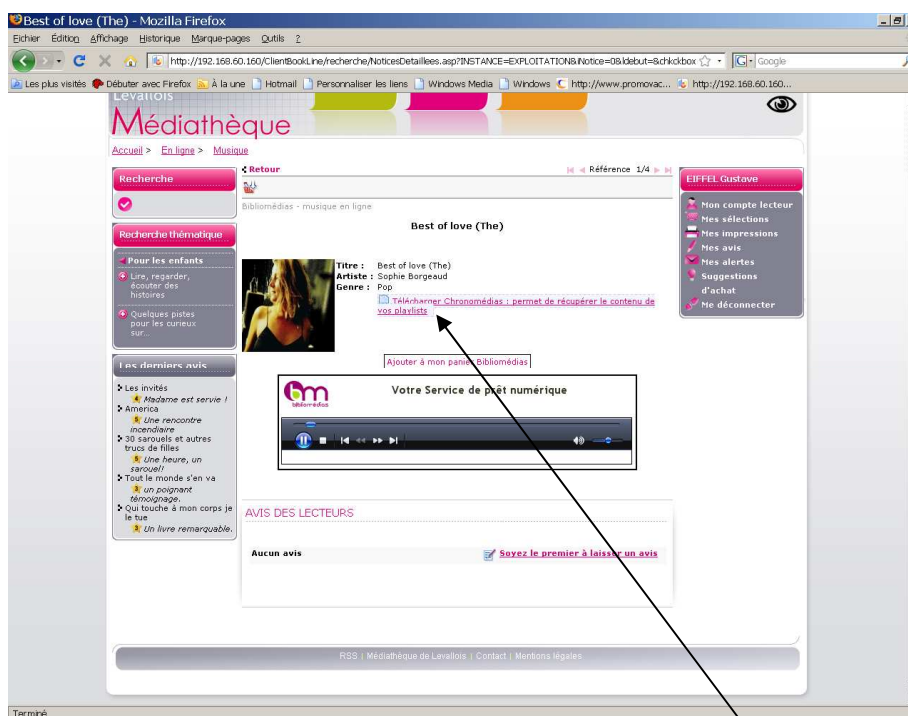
Best of love (The) - Mozilla Firefox

Fichier Édition Affichage Historique Marque-pages Outils ?

http://192.168.60.160/ClientBookLine/recherche/NoticesDetaillees.asp?INSTANCE=EXPLOITATION&iNotice=0&ldebut=&chkckbox

Google

Les plus visités Débuter avec Firefox À la une Hotmail Personnaliser les liens Windows Media Windows http://www.promovac... http://192.168.60.160...

Levallois

Médiathèque

Accueil > En ligne > Musique

Recherche

Recherche thématique

Pour les enfants

Lire, regarder, écouter des histoires

Quelques pistes pour les curieux sur...

Les derniers avis

Les invités
4 Madame est servie !
America
5 Une rencontre incendiaire
30 sarouels et autres trucs de filles
5 Une heure, un sarouel!
Tout le monde s'en va
3 un poignant témoignage.
Qui touche à mon corps je le tue
3 Un livre remarquable.

Retour

Référence 1/4

Bibliomédias - musique en ligne

Best of love (The)

Titre : Best of love (The)
Artiste : Sophie Borgeaud
Genre : Pop

Télécharger Chronomédias : permet de récupérer le contenu de vos playlists

Ajouter à mon panier Bibliomédias

bm bibliomédias

Votre Service de prêt numérique

AVIS DES LECTEURS

Aucun avis

Soyez le premier à laisser un avis

EIFFEL Gustave

Mon compte lecteur
Mes sélections
Mes impressions
Mes avis
Mes alertes
Suggestions d'achat
Me déconnecter

RSS | Médiathèque de Levallois | Contact | Mentions légales

Terminé